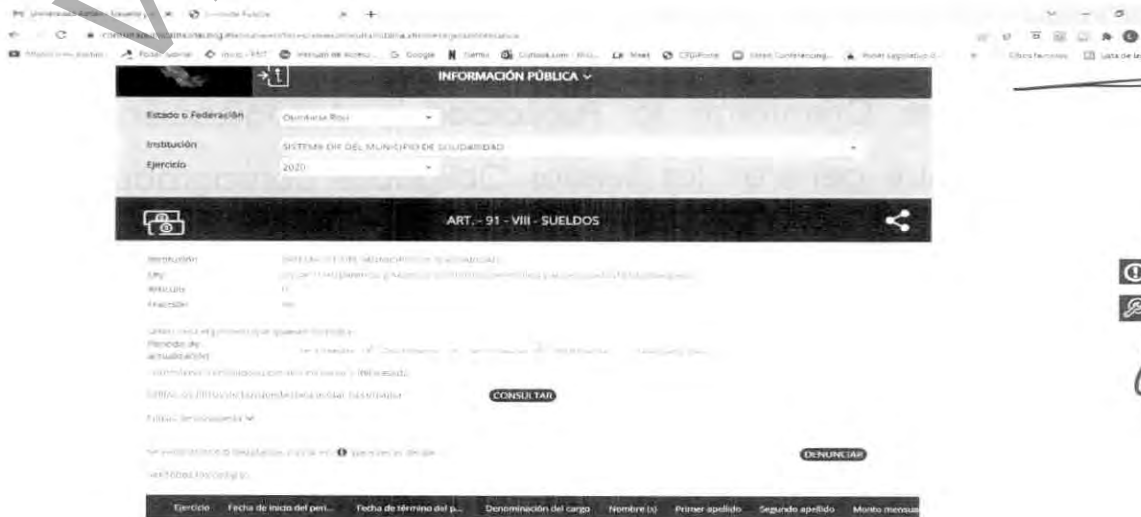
INFORMACIÓN PÚBLICA

Estado o Federación Quintana Roo

Institución SISTEMA DIF DEL MUNICIPIO DE SOLIDARIDAD

Ejercicio 2020

ART. - 91 - VIII - SUELDOS

Institución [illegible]
Ley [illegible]
Artículo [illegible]
Fracción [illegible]

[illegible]
Periodo de actualización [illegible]

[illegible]

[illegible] CONSULTAR

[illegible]

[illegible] DENUNCIAR

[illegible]

| Ejercicio | Fecha de inicio del peri... | Fecha de término del p... | Denominación del cargo | Nombre (s) | Primer apellido | Segundo apellido | Monto mensua |
|---|---|---|---|---|---|---|---|